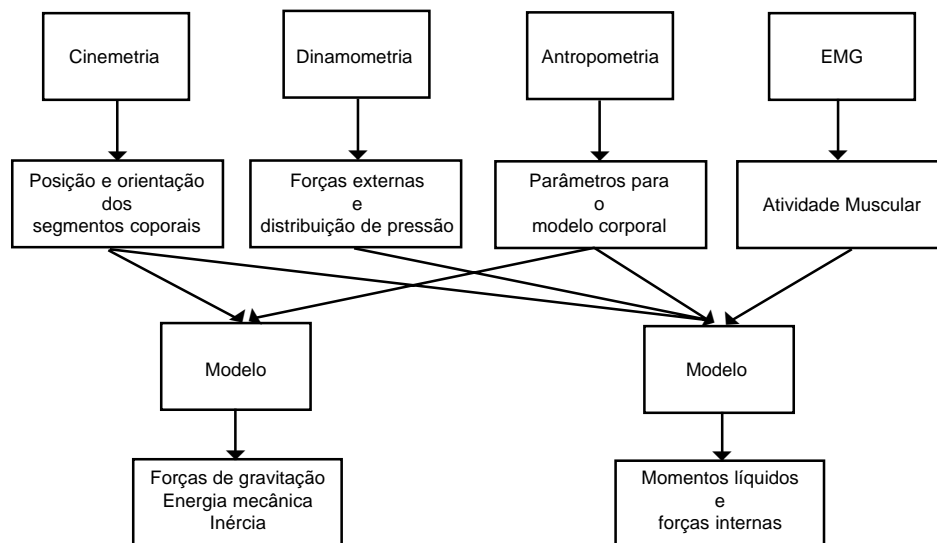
Cinemetria

Dinamometria

Antropometria

EMG

Posição e orientação dos segmentos coporais

Forças externas e distribuição de pressão

Parâmetros para o modelo corporal

Atividade Muscular

Modelo

Modelo

Forças de gravitação
Energia mecânica
Inércia

Momentos líquidos
e
forças internas